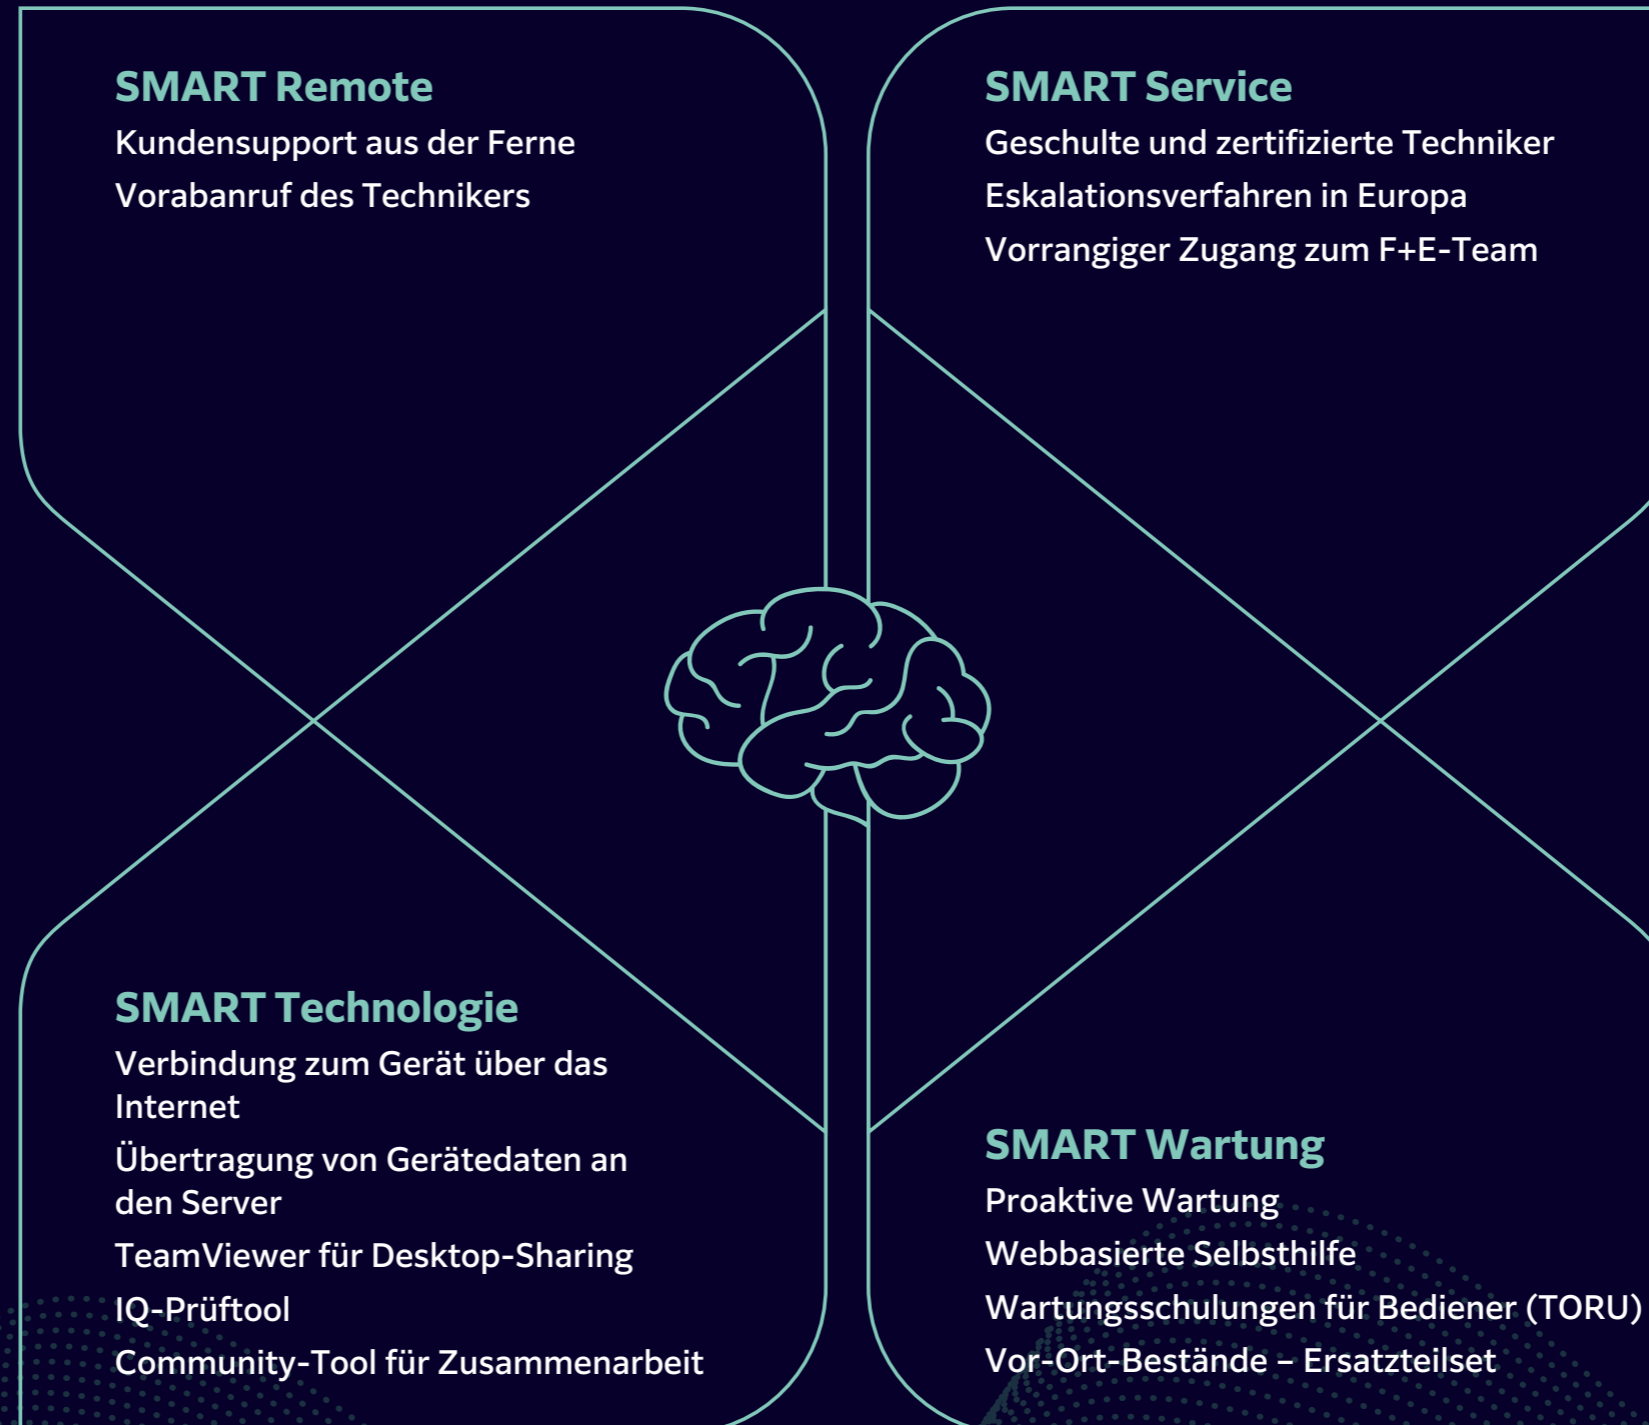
SMART Remote
Kundensupport aus der Ferne
Vorabanruf des Technikers

SMART Service
Geschulte und zertifizierte Techniker
Eskalationsverfahren in Europa
Vorrangiger Zugang zum F+E-Team

SMART Technologie
Verbindung zum Gerät über das Internet
Übertragung von Gerätedaten an den Server
TeamViewer für Desktop-Sharing
IQ-Prüftool
Community-Tool für Zusammenarbeit

SMART Wartung
Proaktive Wartung
Webbasierte Selbsthilfe
Wartungsschulungen für Bediener (TORU)
Vor-Ort-Bestände – Ersatzteilset